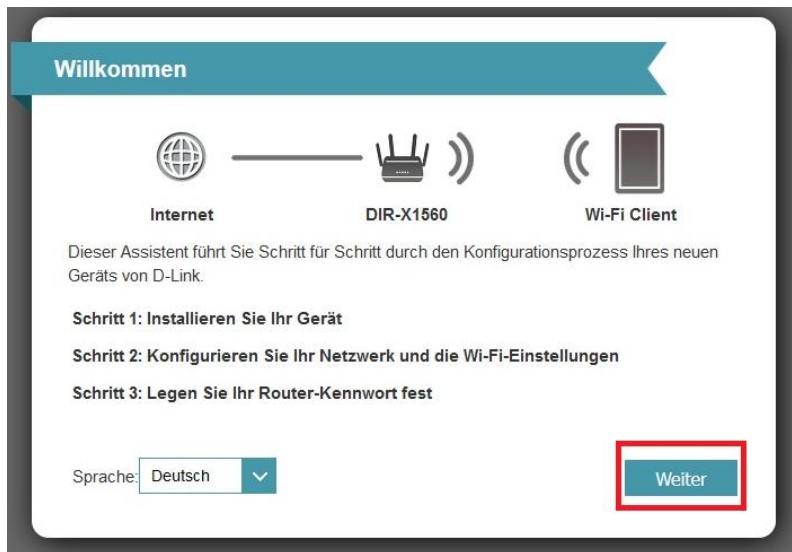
Willkommen

Internet

DIR-X1560

Wi-Fi Client

Dieser Assistent führt Sie Schritt für Schritt durch den Konfigurationsprozess Ihres neuen Geräts von D-Link.

Schritt 1: Installieren Sie Ihr Gerät

Schritt 2: Konfigurieren Sie Ihr Netzwerk und die Wi-Fi-Einstellungen

Schritt 3: Legen Sie Ihr Router-Kennwort fest

Sprache: Deutsch

Weiter